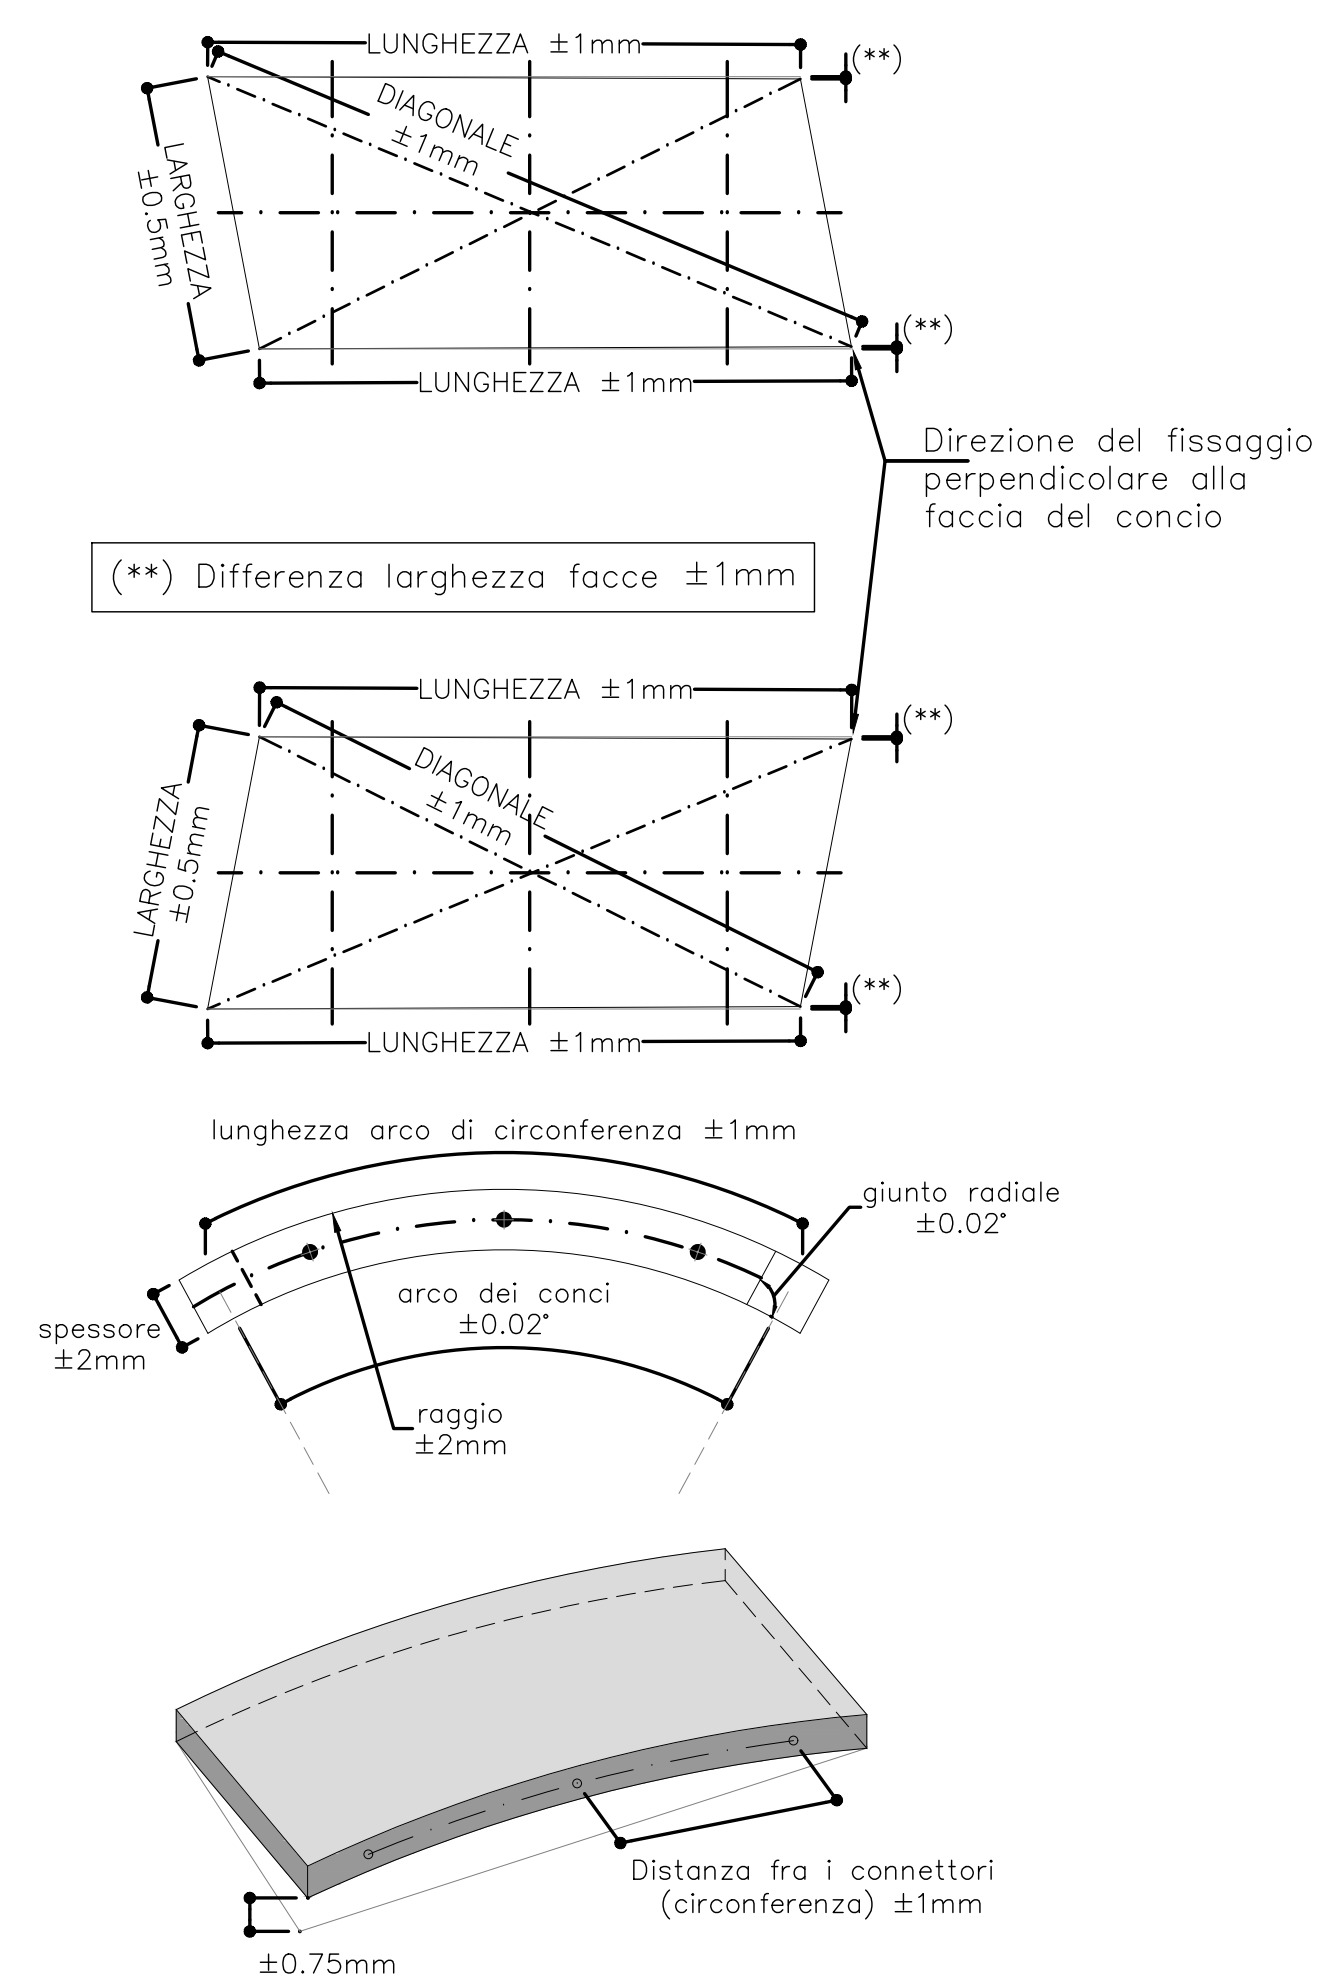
LUNGHEZZA ±1mm
(**)
DIAGONALE ±1mm
LARGHEZZA ±0.5mm
(**)
LUNGHEZZA ±1mm
Direzione del fissaggio perpendicolare alla faccia del concio
(**) Differenza larghezza facce ±1mm
LUNGHEZZA ±1mm
(**)
DIAGONALE ±1mm
LARGHEZZA ±0.5mm
(**)
LUNGHEZZA ±1mm
lunghezza arco di circonferenza ±1mm
giunto radiale ±0.02°
arco dei conci ±0.02°
spessore ±2mm
raggio ±2mm
Distanza fra i connettori (circonferenza) ±1mm
±0.75mm